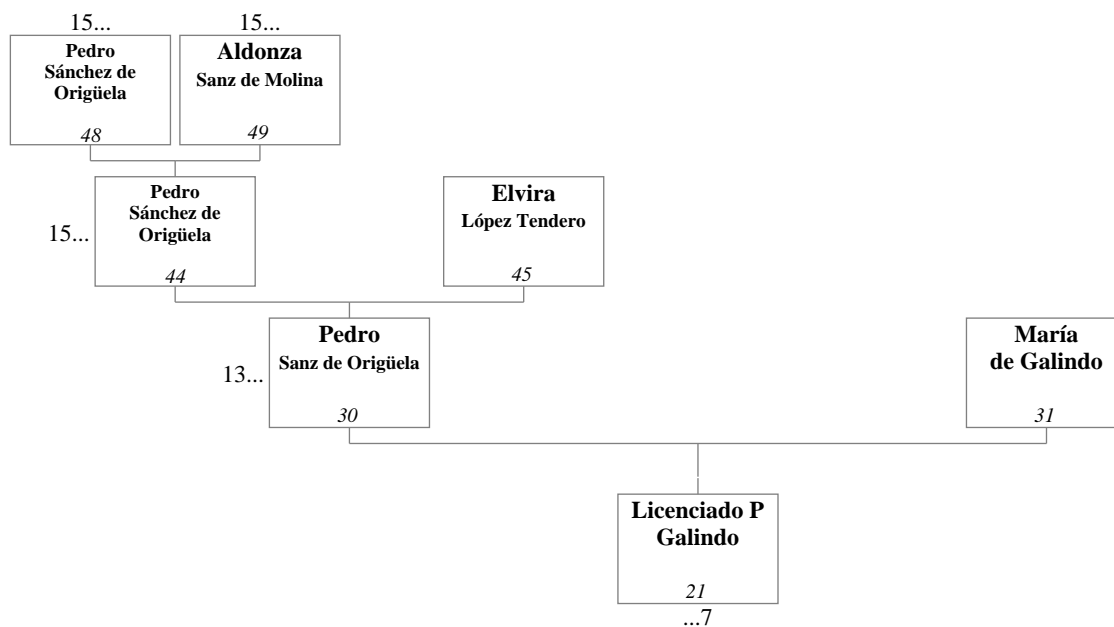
15...

Pedro Sánchez de Origüela

48

15...

Aldonza
Sanz de Molina

49

15...

Pedro Sánchez de Origüela

44

Elvira
López Tendero

45

13...

Pedro
Sanz de Origüela

30

María
de Galindo

31

Licenciado P Galindo

21

...7